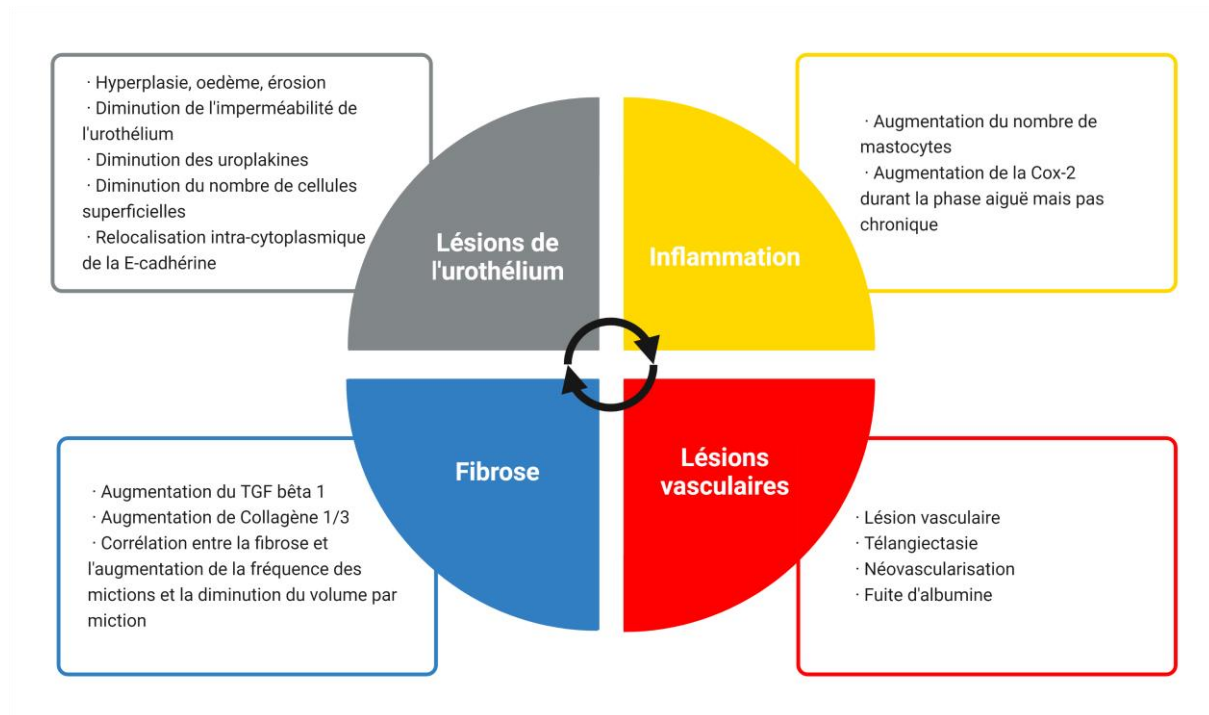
· Hyperplasie, oedème, érosion
· Diminution de l'imperméabilité de l'urothélium
· Diminution des uroplakines
· Diminution du nombre de cellules superficielles
· Relocalisation intra-cytoplasmique de la E-cadhérine

Lésions de l'urothélium

Inflammation

· Augmentation du nombre de mastocytes
· Augmentation de la Cox-2 durant la phase aiguë mais pas chronique

Fibrose

Lésions vasculaires

· Augmentation du TGF bêta 1
· Augmentation de Collagène 1/3
· Corrélation entre la fibrose et l'augmentation de la fréquence des mictions et la diminution du volume par miction

· Lésion vasculaire
· Télangiectasie
· Néovascularisation
· Fuite d'albumine